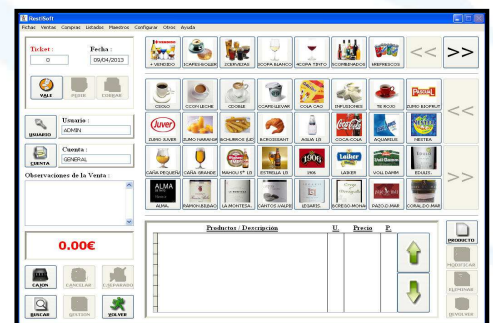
RestiSoft

Fichas Ventas Compras Listados Maestros Configurar Otros Ayuda

Ticket : 0
Fecha : 09/04/2013

VALE PEDIR COBRAR

Usuario : ADMIN
USUARIO

Cuenta : GENERAL
CUENTA

Observaciones de la Venta :

0.00€

CAJON CANCELAR C.SEPARADO
BUSCAR GESTION VOLVER

+ VENDIDO  1CAFESYBOLLER  2CERVEZAS  3COPA BLANCO  4COPA TINTO  5COMBINADOS  6REFRESCOS  <<  >>

CEOLO  CCON LECHE  CDOBLE  CCAFE LLEVAR  COLA CAO  INFUSIONES  TE ROJO  ZUMO BIOFRUT  <<

ZUMO JUVER  ZUMO NARANJA  BOLLERIOS (LE)  BOCADILLO  AGUA 1/2  COCA COLA  AQUARIUS  NESTEA

CAÑA PEQUEÑA  CAÑA GRANDE  MAHOU 5ª 1/3  ESTRELLA 1/3  1906  LAIKER  VOLL DAMM  EDAS..  >>

ALMA  RAMON BILBAO  LA MONTESA  CANTOS VALPE  LEGARIS  BCREGO MONA  PAZO.O.MAR  CORAL DO MAR

Productos / Descripcion  U.  Precio  P.

PRODUCTO  MODIFICAR  ELIMINAR  DEVOLVER